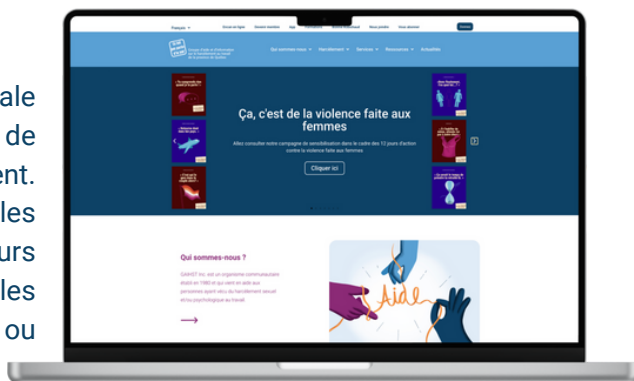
ale
de
ent.
les
urs
les
ou

Français

Ça, c'est de la violence faite aux femmes

Allez consulter notre campagne de sensibilisation dans le cadre des 12 jours d'action contre la violence faite aux femmes

Cliquer ici

Qui sommes-nous ?

Qui sommes-nous ?

Harcèlement

Services

Ressources

Actualités

Aide

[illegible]